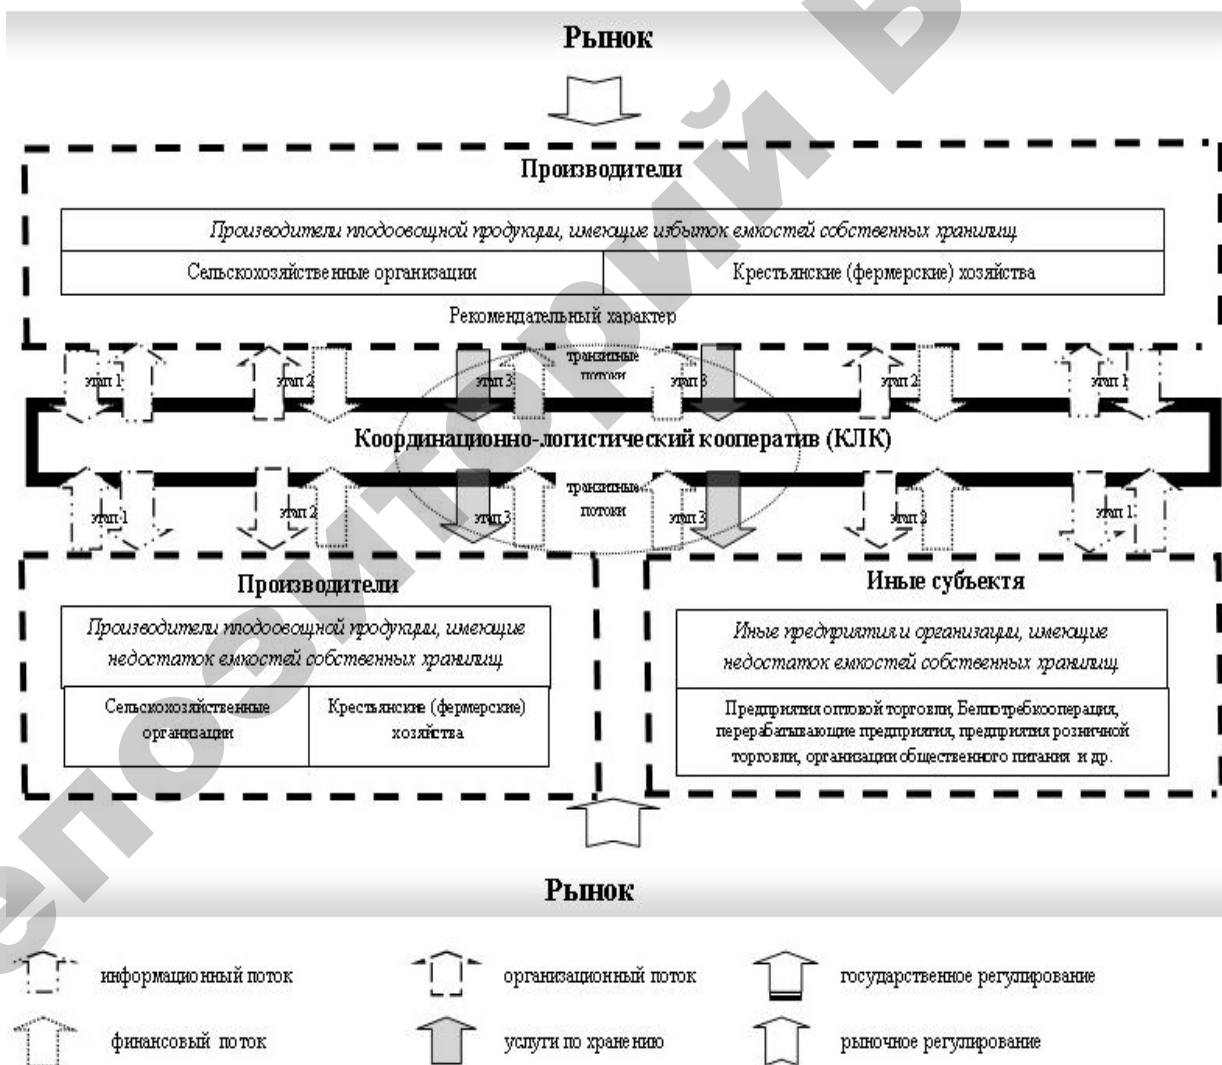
Рынок

Производители

Производители плодоовощной продукции, имеющие избыток емкостей собственных хранилищ

Сельскохозяйственные организации

Крестьянские (фермерские) хозяйства

Рекомендательный характер

этап 1 этап 2 этап 3 транзитные потоки этап 3 этап 2 этап 1

Координационно-логистический кооператив (КЛК)

этап 1 этап 2 этап 3 транзитные потоки этап 3 этап 2 этап 1

Производители

Производители плодоовощной продукции, имеющие недостаток емкостей собственных хранилищ

Сельскохозяйственные организации

Крестьянские (фермерские) хозяйства

Иные субъекты

Иные предприятия и организации, имеющие недостаток емкостей собственных хранилищ

Предприятия оптовой торговли, Белкоопсоюз, перерабатывающие предприятия, предприятия розничной торговли, организации общественного питания и др.

Рынок

информационный поток

организационный поток

государственное регулирование

финансовый поток

услуги по хранению

рыночное регулирование

Репозиторий БГ